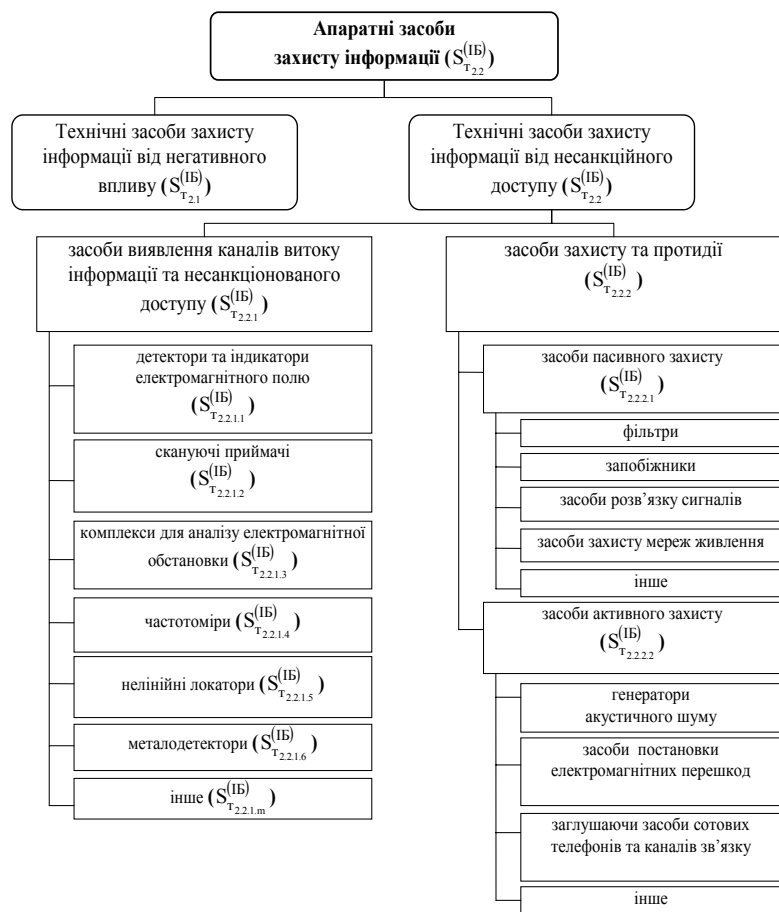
**Апаратні засоби захисту інформації** $(S_{T_{2.2}}^{(IБ)})$

Технічні засоби захисту інформації від негативного впливу $(S_{T_{2.1}}^{(IБ)})$

Технічні засоби захисту інформації від несанкційного доступу $(S_{T_{2.2}}^{(IБ)})$

засоби виявлення каналів витоку інформації та несанкціонованого доступу $(S_{T_{2.2.1}}^{(IБ)})$

детектори та індикатори електромагнітного полю $(S_{T_{2.2.1.1}}^{(IБ)})$

скануючі приймачі $(S_{T_{2.2.1.2}}^{(IБ)})$

комплекси для аналізу електромагнітної обстановки $(S_{T_{2.2.1.3}}^{(IБ)})$

частотоміри $(S_{T_{2.2.1.4}}^{(IБ)})$

нелінійні локатори $(S_{T_{2.2.1.5}}^{(IБ)})$

металодетектори $(S_{T_{2.2.1.6}}^{(IБ)})$

інше $(S_{T_{2.2.1.m}}^{(IБ)})$

засоби захисту та протидії $(S_{T_{2.2.2}}^{(IБ)})$

засоби пасивного захисту $(S_{T_{2.2.2.1}}^{(IБ)})$

фільтри

запобіжники

засоби розв’язку сигналів

засоби захисту мереж живлення

інше

засоби активного захисту $(S_{T_{2.2.2.2}}^{(IБ)})$

генератори акустичного шуму

засоби постановки електромагнітних перешкод

заглушаючи засоби сотових телефонів та каналів зв’язку

інше